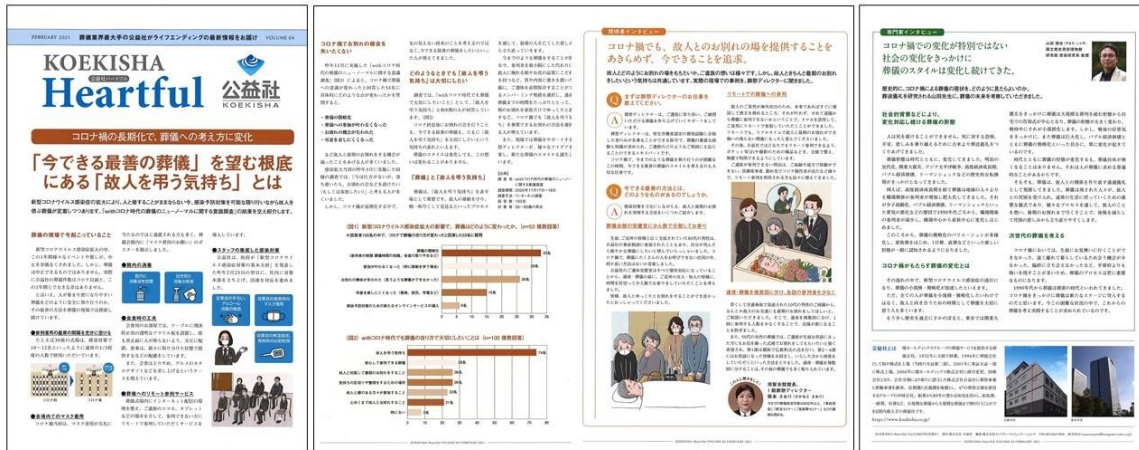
FEBRUARY 2021 葬儀業界最大手の公益社がライフエンディングの最新情報をお届け VOLUME 04

KOEKISHA
Heartful

公益社
KOEKISHA

コロナ禍の長期化で、葬儀への考え方に変化

「今できる最善の葬儀」を望む根底にある「故人を弔う気持ち」とは

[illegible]

コロナ禍でも、故人とのお別れの場を提供することをあきらめず、今できることを追求。

コロナ禍の変化が特別ではない社会の変化をきっかけに葬儀のスタイルは変化し続けてきた。

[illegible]